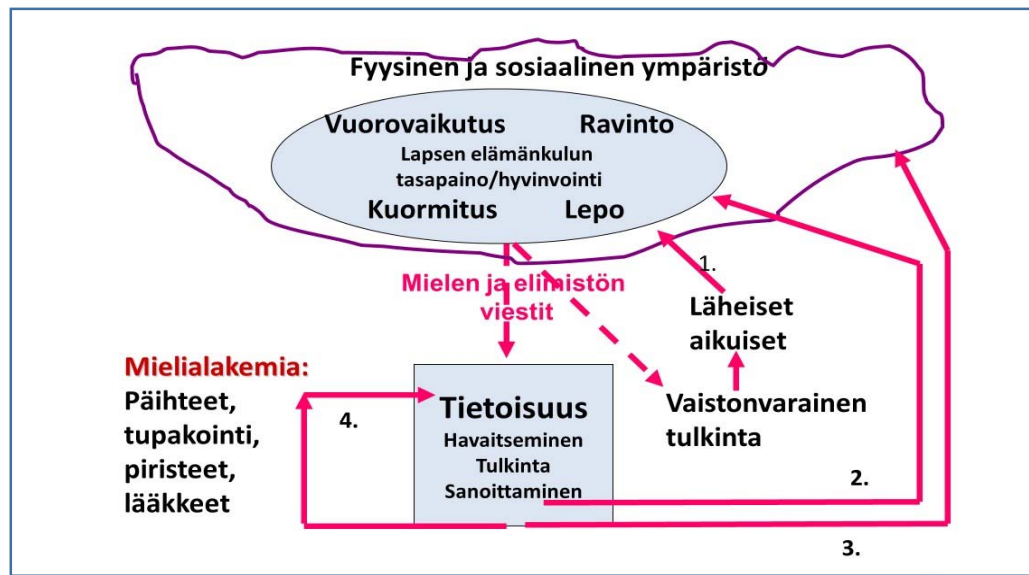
Fyysinen ja sosiaalinen ympäristö

Vuorovaikutus Ravinto
Lapsen elämänkulun tasapaino/hyvinvointi
Kuormitus Lepo

Mielen ja elimistön viestit

1.

Läheiset aikuiset

Mielialakemia:
Päihteet, tupakointi, piristeet, lääkkeet

4.

Tietoisuus
Havaitseminen
Tulkinta
Sanoittaminen

Vaistonvarainen tulkinta

2.

3.